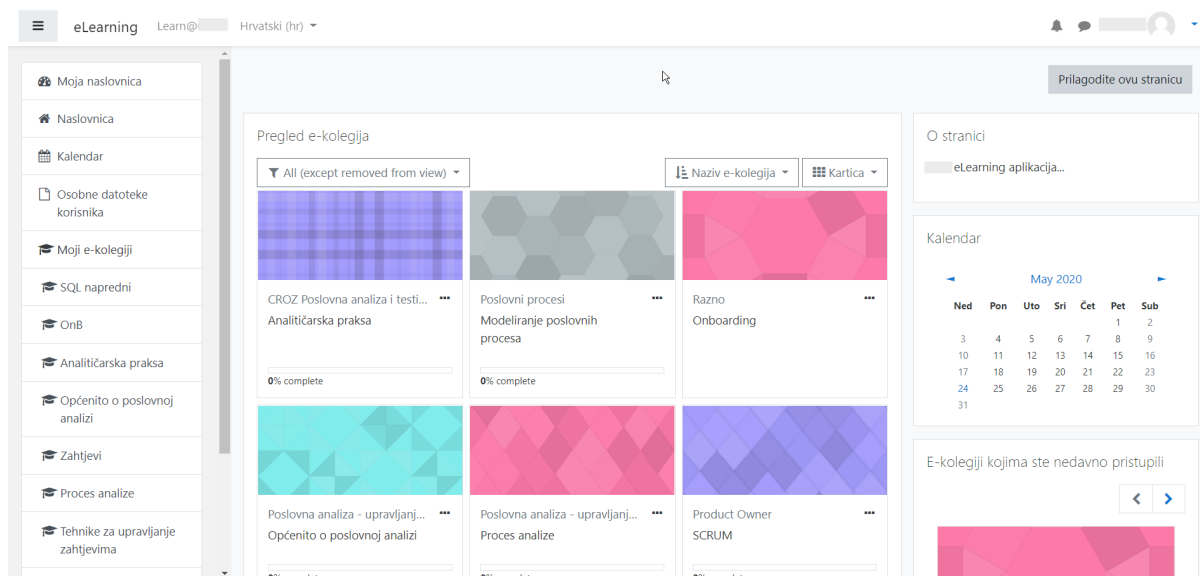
eLearning Learn@ Hrvatski (hr)

Moja naslovnica
Naslovnica
Kalendar
Osobne datoteke korisnika
Moji e-kolegiji
SQL napredni
OnB
Analitičarska praksa
Općenito o poslovnoj analizi
Zahtjevi
Proces analize
Tehnike za upravljanje zahtjevima

Prilagodite ovu stranicu

Pregled e-kolegija

All (except removed from view)
Naziv e-kolegija
Kartica

CROZ Poslovna analiza i testi...
Analitičarska praksa
0% complete

Poslovni procesi
Modeliranje poslovnih procesa
0% complete

Razno
Onboarding

Poslovna analiza - upravljanj...
Općenito o poslovnoj analizi

Poslovna analiza - upravljanj...
Proces analize

Product Owner
SCRUM

O stranici
eLearning aplikacija...

Kalendar

May 2020

| Ned | Pon | Uto | Sri | Čet | Pet | Sub |
|---|---|---|---|---|---|---|
| | | | | | 1 | 2 |
| 3 | 4 | 5 | 6 | 7 | 8 | 9 |
| 10 | 11 | 12 | 13 | 14 | 15 | 16 |
| 17 | 18 | 19 | 20 | 21 | 22 | 23 |
| 24 | 25 | 26 | 27 | 28 | 29 | 30 |
| 31 | | | | | | |

E-kolegiji kojima ste nedavno pristupili